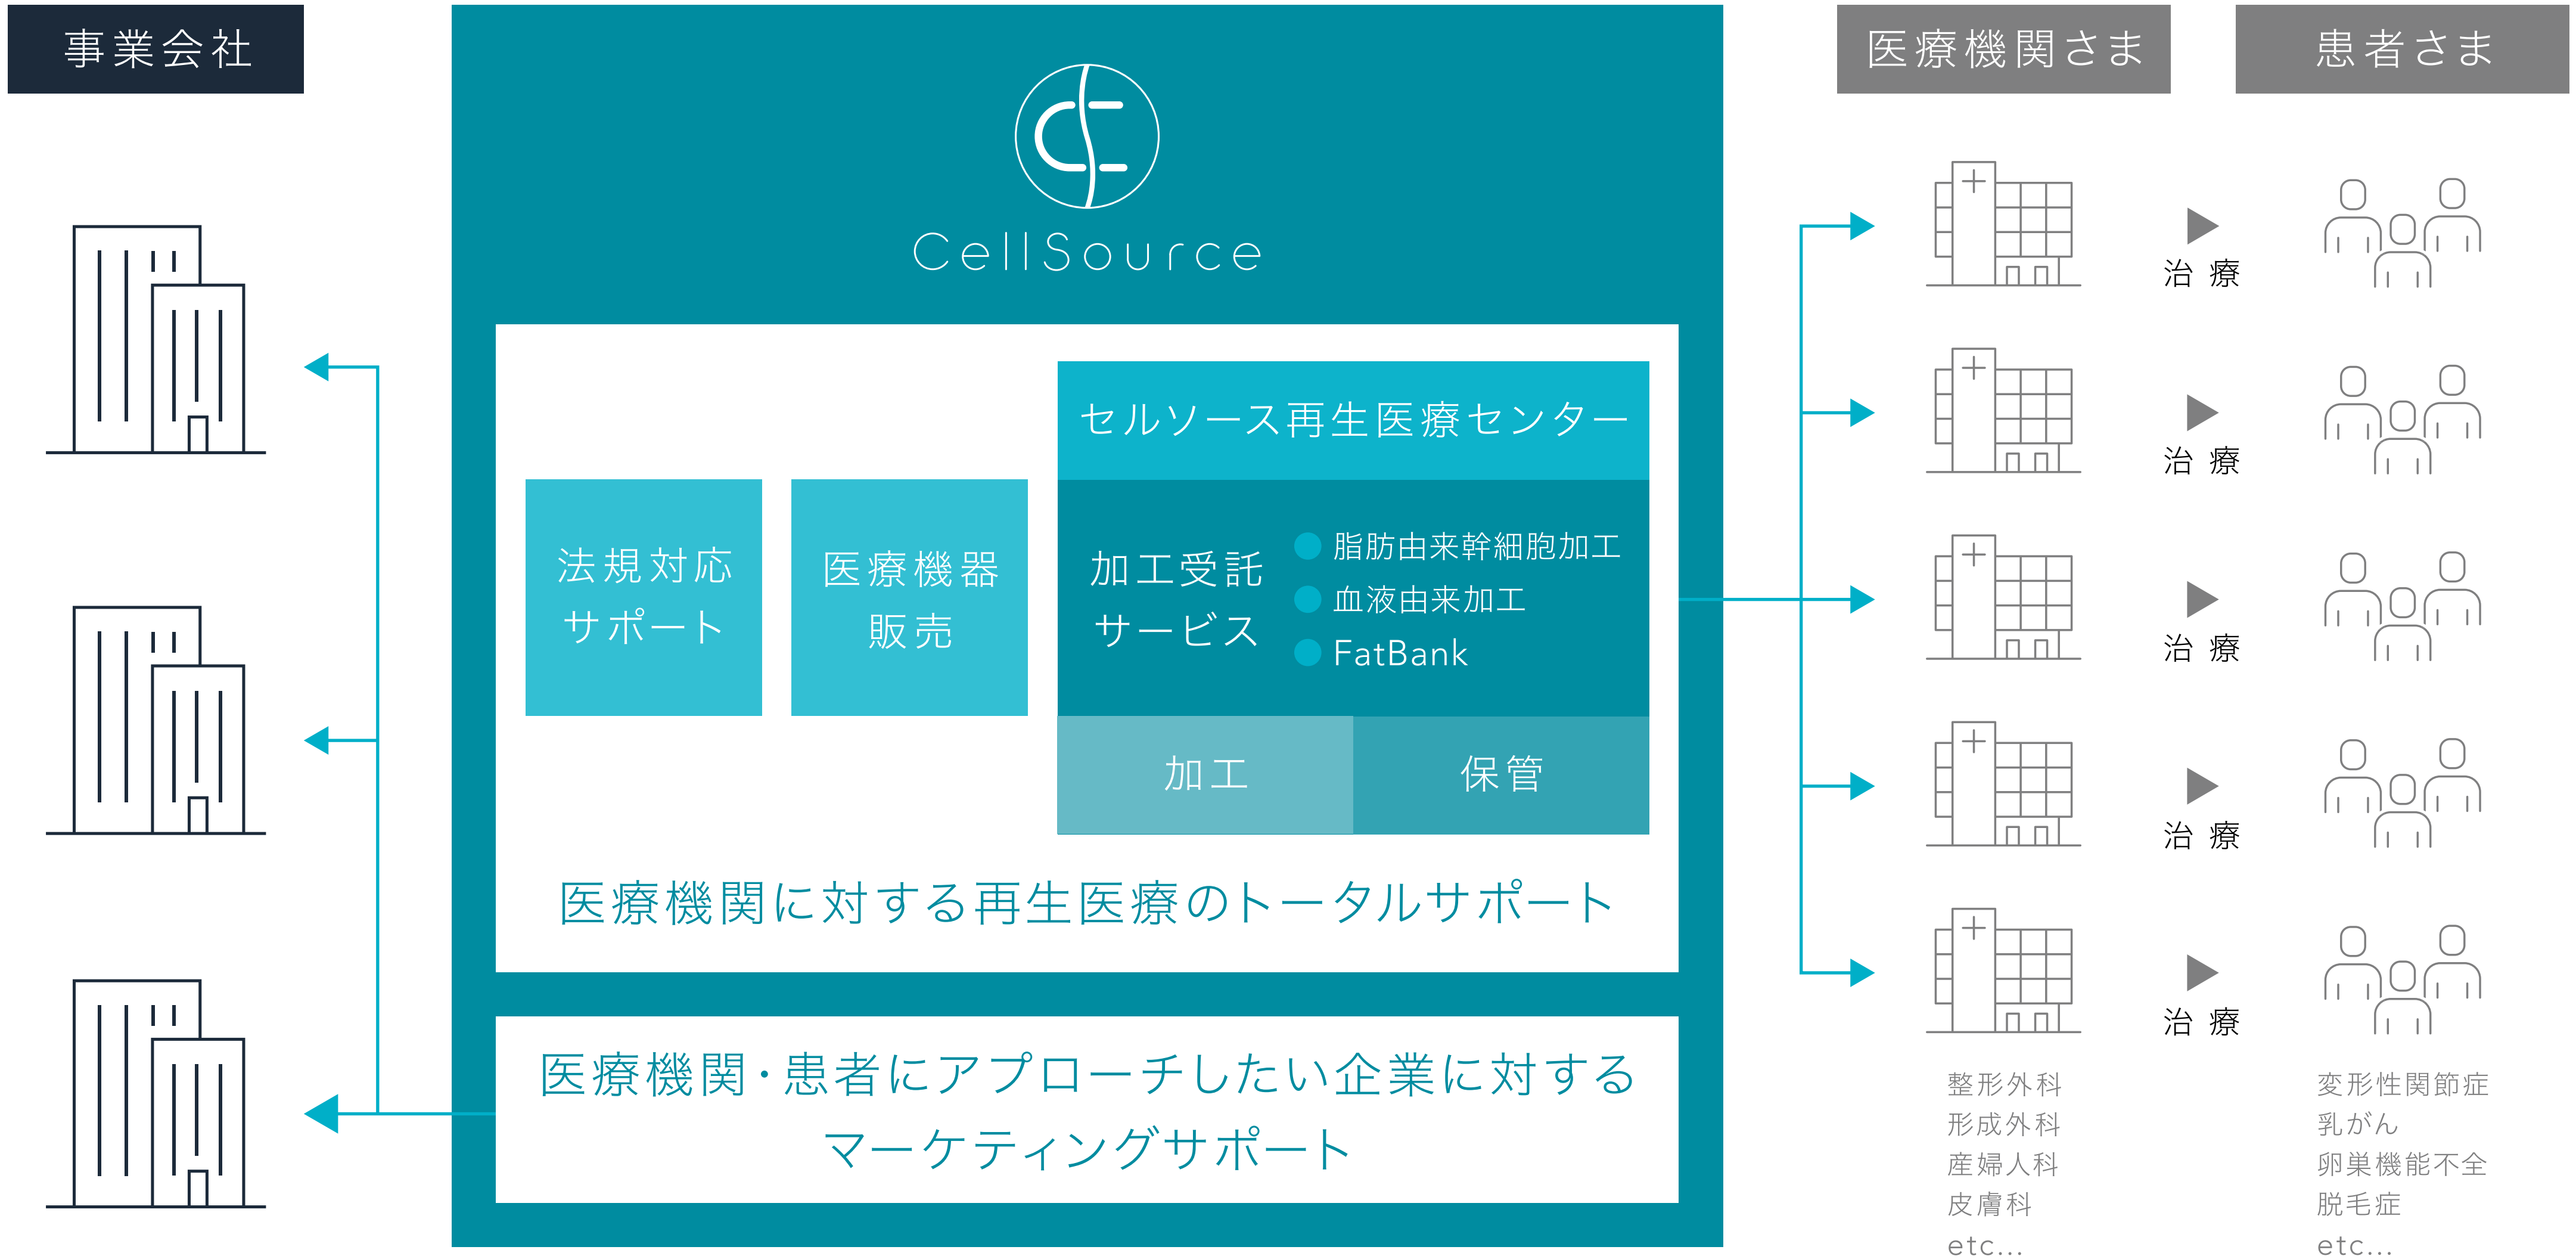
事業会社

CellSource

セルソース再生医療センター

法規対応
サポート

医療機器
販売

加工受託
サービス

脂肪由来幹細胞加工
血液由来加工
FatBank

加工

保管

医療機関に対する再生医療のトータルサポート

医療機関・患者にアプローチしたい企業に対する
マーケティングサポート

医療機関さま

患者さま

治療

治療

治療

治療

治療

整形外科
形成外科
産婦人科
皮膚科
etc...

変形性関節症
乳がん
卵巣機能不全
脱毛症
etc...